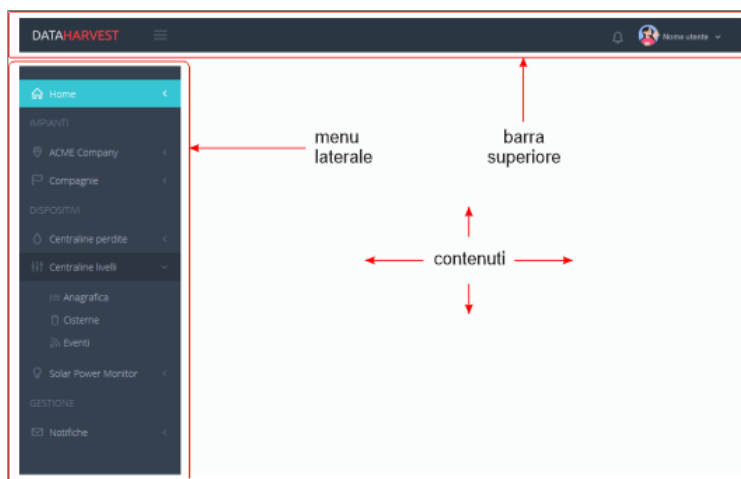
DATAHARVEST

Nome utente

Home

IMPIANTI

ACME Company

Compagnie

DISPOSITIVI

Centraline perdite

Centraline livelli

Anagrafica

Cisterne

Eventi

Solar Power Monitor

GESTIONE

Notifiche

menu laterale

barra superiore

contenuti